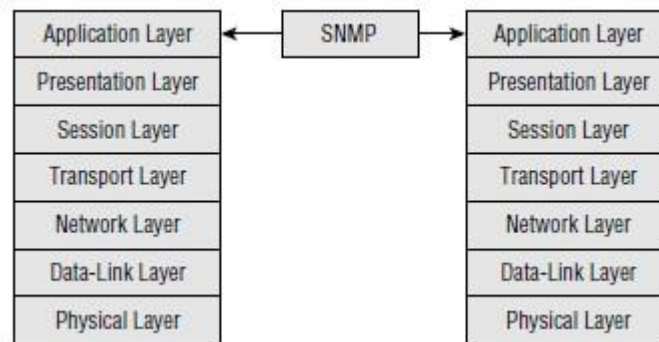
Application Layer
Presentation Layer
Session Layer
Transport Layer
Network Layer
Data-Link Layer
Physical Layer

SNMP

Application Layer
Presentation Layer
Session Layer
Transport Layer
Network Layer
Data-Link Layer
Physical Layer